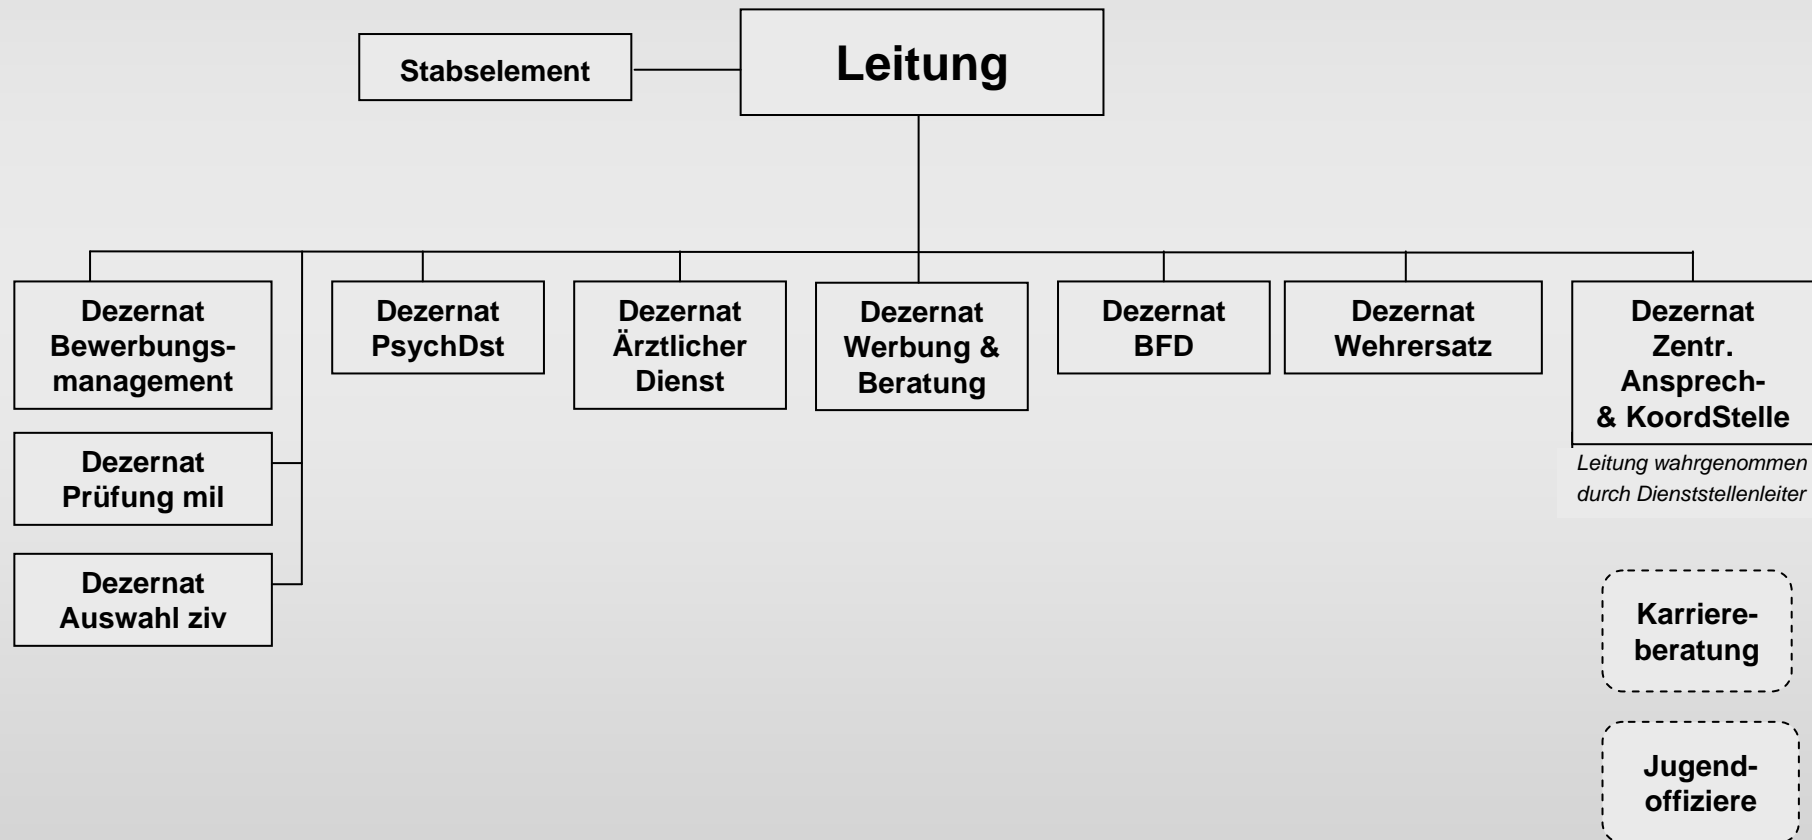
Stabselement

Leitung

Dezernat Bewerbungsmanagement

Dezernat Prüfung mil

Dezernat Auswahl ziv

Dezernat PsychDst

Dezernat Ärztlicher Dienst

Dezernat Werbung & Beratung

Dezernat BFD

Dezernat Wehrersatz

Dezernat Zentr. Ansprech- & KoordStelle

Leitung wahrgenommen durch Dienststellenleiter

Karriereberatung

Jugendoffiziere